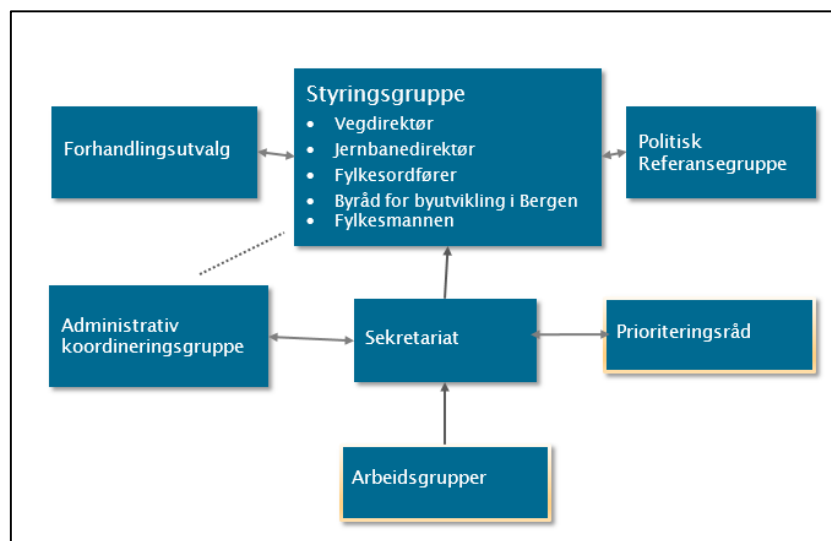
Styringsgruppe
- Vegdirektør
- Jernbanedirektør
- Fylkesordfører
- Byråd for byutvikling i Bergen
- Fylkesmannen

Forhandlingsutvalg

Politisk Referansegruppe

Administrativ koordineringsgruppe

Sekretariat

Prioriteringsråd

Arbeidsgrupper